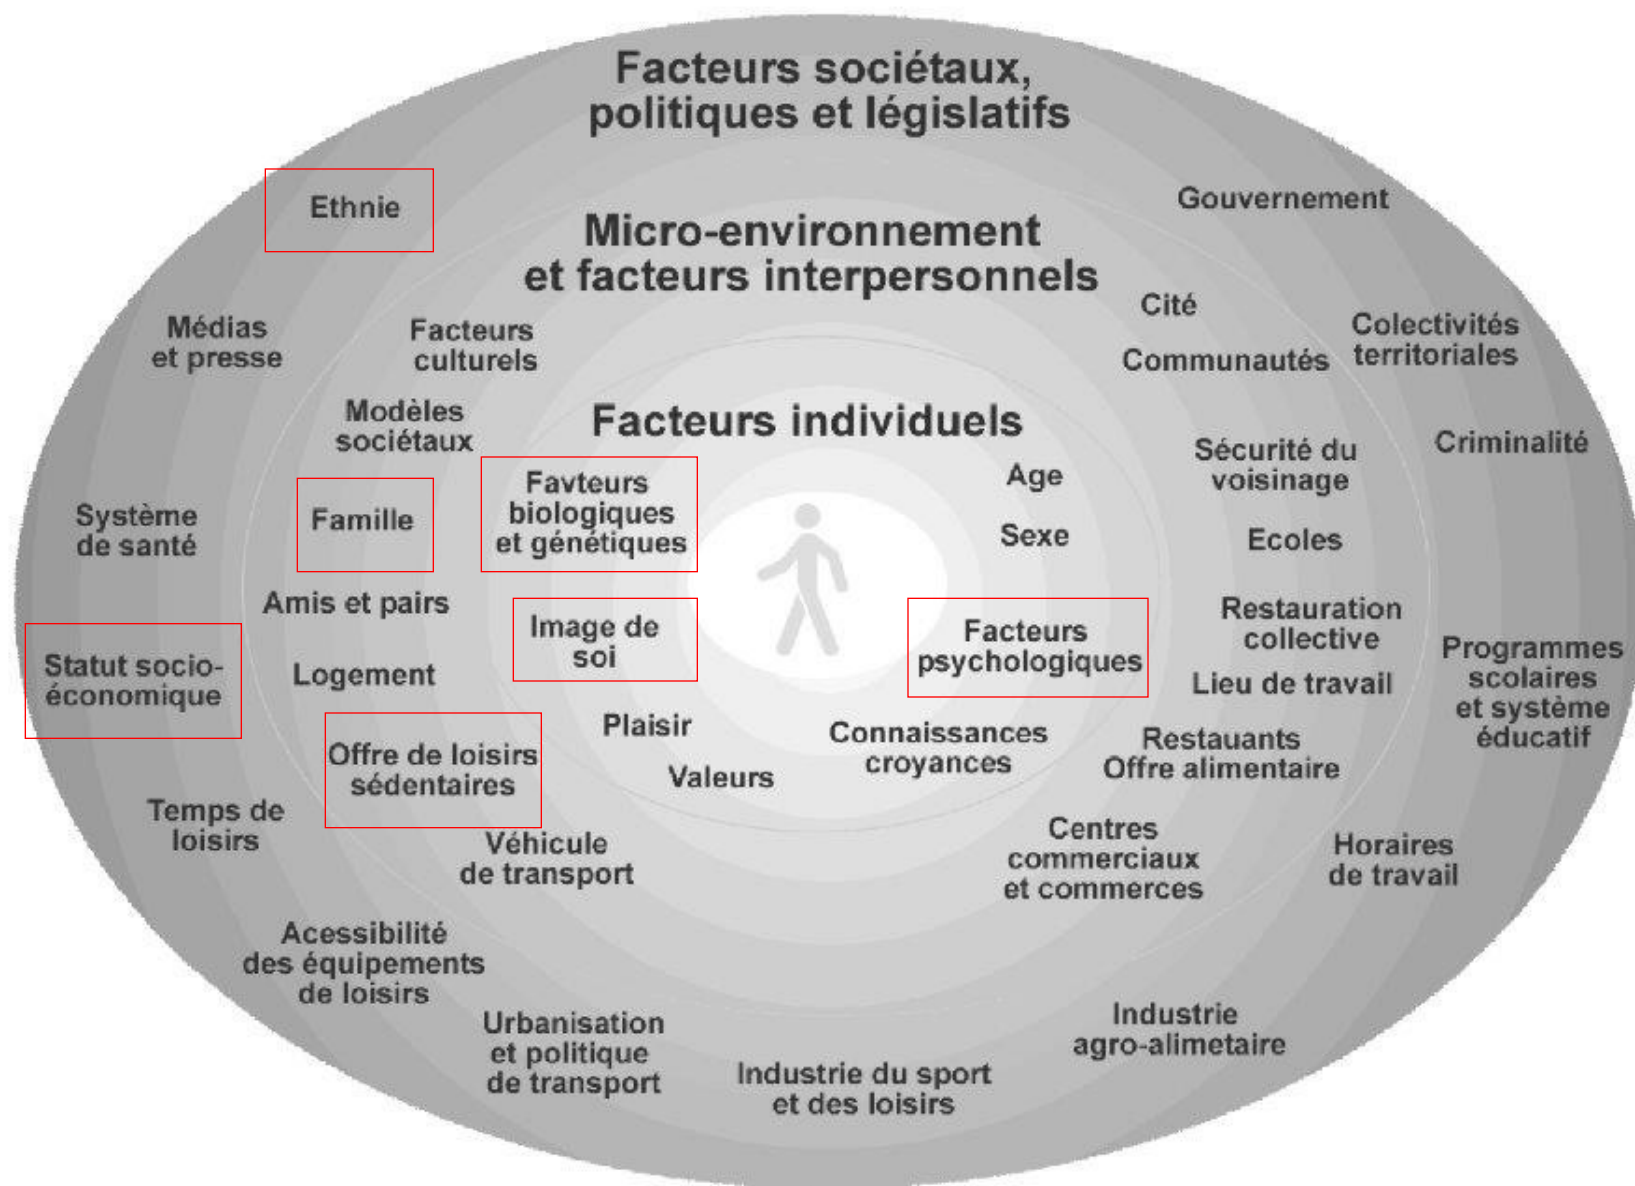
Facteurs sociétaux, politiques et législatifs

Ethnie

Gouvernement

Micro-environnement et facteurs interpersonnels

Cité

Médias et presse

Facteurs culturels

Communautés

Colectivités territoriales

Modèles sociétaux

Facteurs individuels

Sécurité du voisinage

Criminalité

Age

Système de santé

Famille

Favteurs biologiques et génétiques

Sexe

Ecoles

Amis et pairs

Restauration collective

Image de soi

Facteurs psychologiques

Programmes scolaires et système éducatif

Statut socio-économique

Logement

Lieu de travail

Plaisir

Connaissances croyances

Offre de loisirs sédentaires

Restaunts Offre alimentaire

Valeurs

Temps de loisirs

Véhicule de transport

Centres commerciaux et commerces

Horaires de travail

Acessibilité des équipements de loisirs

Urbanisation et politique de transport

Industrie agro-alimetaire

Industrie du sport et des loisirs